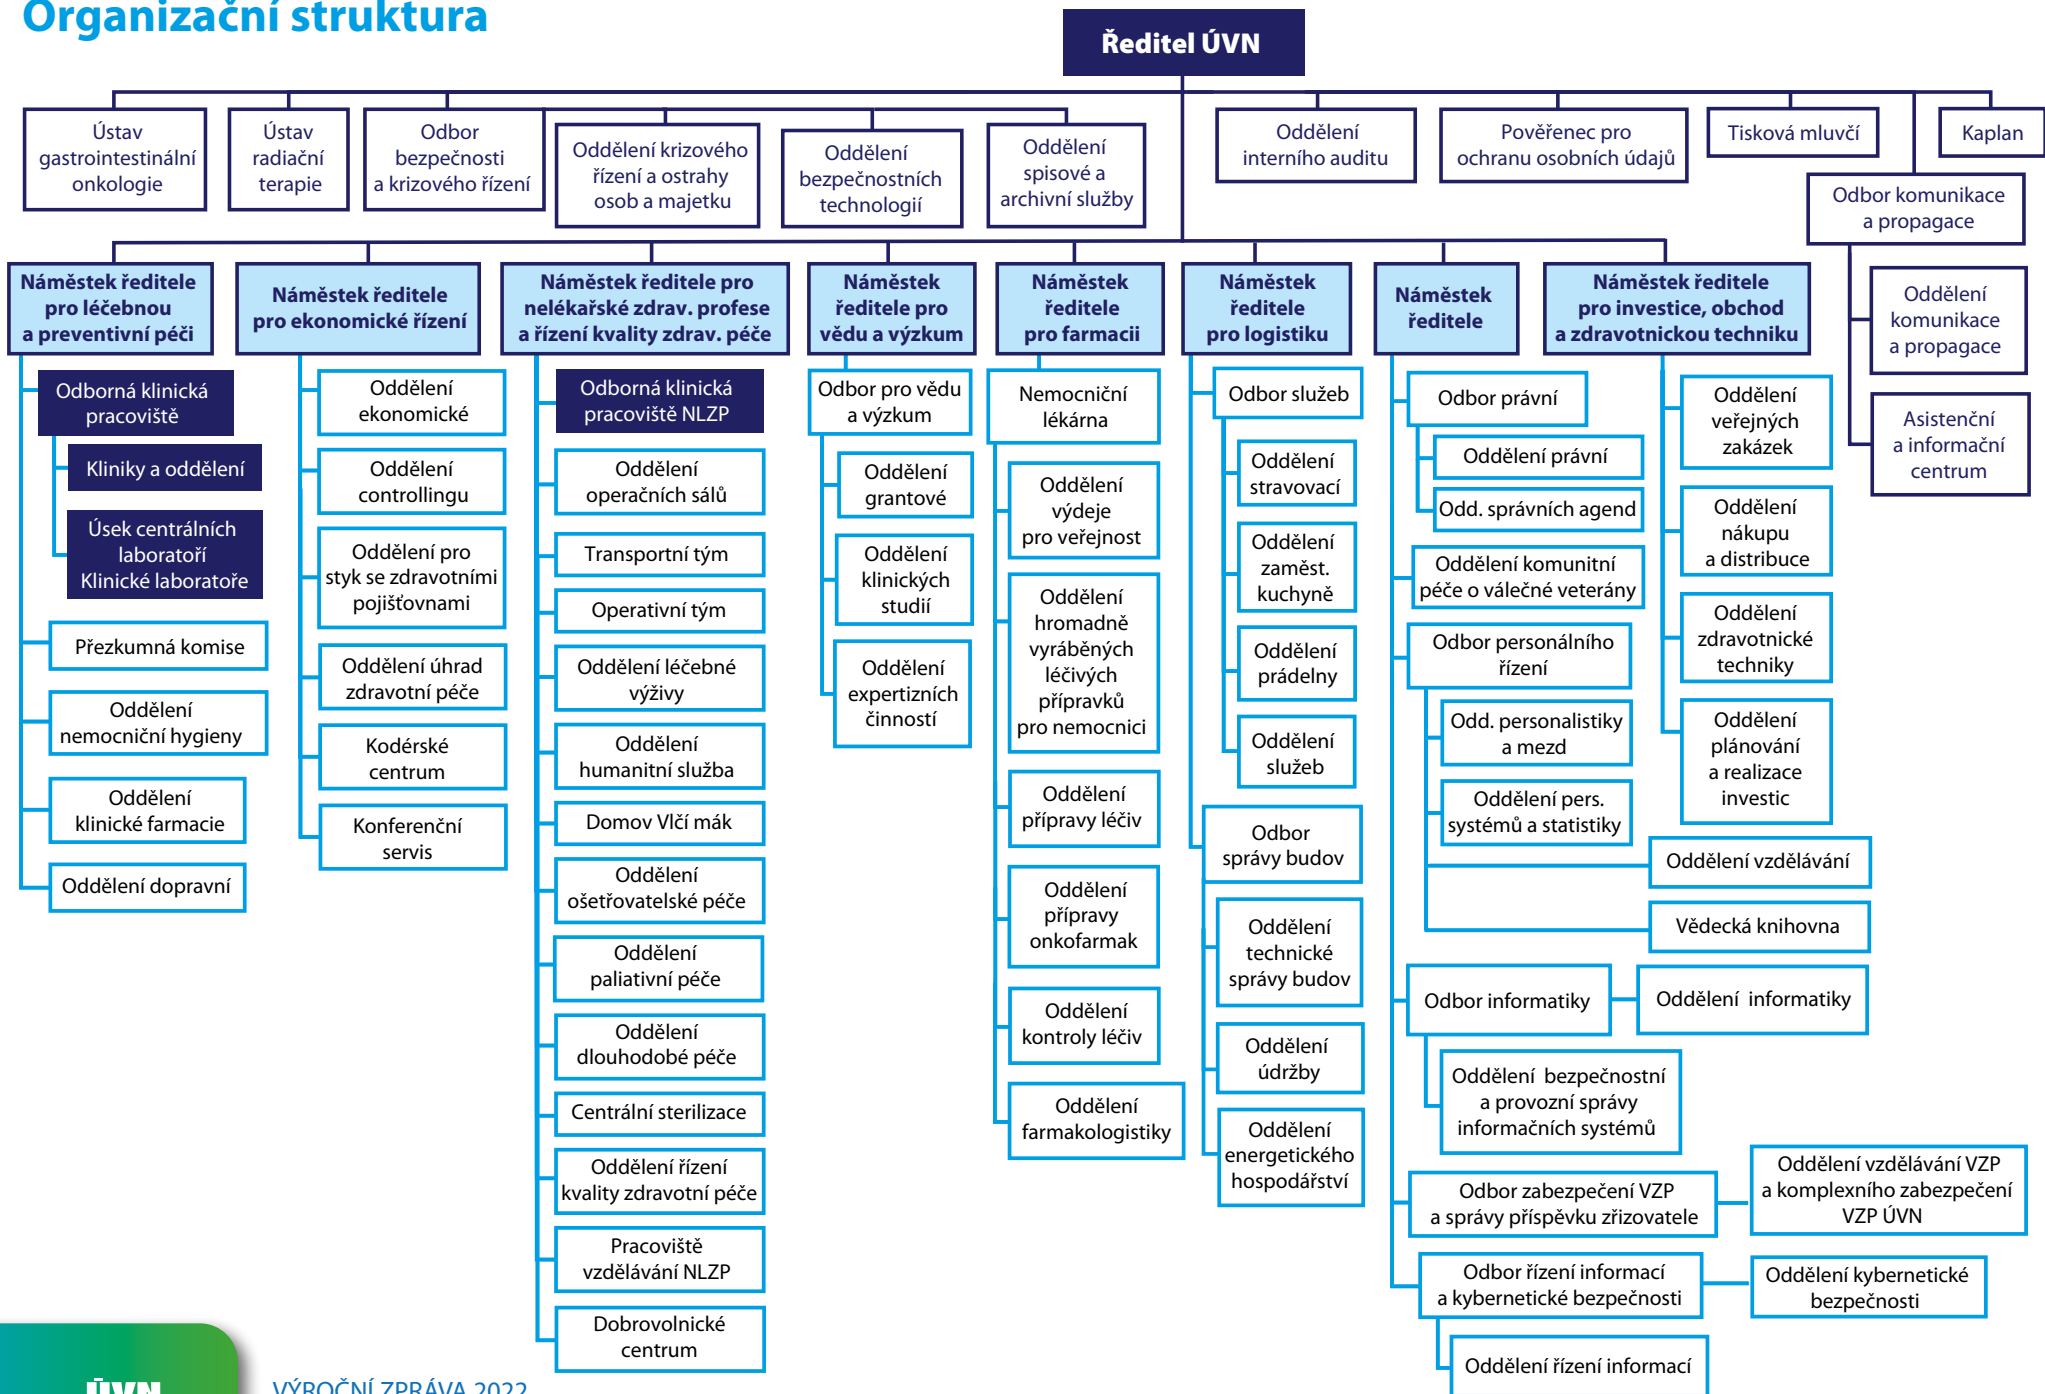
Organizační struktura

Ředitel ÚVN

Ústav gastrointestinální onkologie

Ústav radiační terapie

Odbor bezpečnosti a krizového řízení

Oddělení krizového řízení a ostrahy osob a majetku

Oddělení bezpečnostních technologií

Oddělení spisové a archivní služby

Oddělení interního auditu

Pověřenec pro ochranu osobních údajů

Tisková mluvčí

Kaplan

Odbor komunikace a propagace

Oddělení komunikace a propagace

Asistenční a informační centrum

Náměstek ředitele pro léčebnou a preventivní péči

Odborná klinická pracoviště

Kliniky a oddělení

Úsek centrálních laboratoří Klinické laboratoře

Přezkumná komise

Oddělení nemocniční hygieny

Oddělení klinické farmacie

Oddělení dopravní

Náměstek ředitele pro ekonomické řízení

Oddělení ekonomické

Oddělení controllingu

Oddělení pro styk se zdravotními pojišťovnami

Oddělení úhrad zdravotní péče

Kodérské centrum

Konferenční servis

Náměstek ředitele pro nelékařské zdrav. profese a řízení kvality zdrav. péče

Odborná klinická pracoviště NLZP

Oddělení operačních sálů

Transportní tým

Operativní tým

Oddělení léčebné výživy

Oddělení humanitní služba

Domov Vlčí mák

Oddělení ošetřovatelské péče

Oddělení paliativní péče

Oddělení dlouhodobé péče

Centrální sterilizace

Oddělení řízení kvality zdravotní péče

Pracoviště vzdělávání NLZP

Dobrovolnické centrum

Náměstek ředitele pro vědu a výzkum

Odbor pro vědu a výzkum

Oddělení grantové

Oddělení klinických studií

Oddělení expertizních činností

Náměstek ředitele pro farmacii

Nemocniční lékárna

Oddělení výdeje pro veřejnost

Oddělení hromadně vyráběných léčivých přípravků pro nemocnici

Oddělení přípravy léčiv

Oddělení přípravy onkofarmak

Oddělení kontroly léčiv

Oddělení farmakologistiky

Náměstek ředitele pro logistiku

Odbor služeb

Oddělení stravovací

Oddělení zaměst. kuchyně

Oddělení prádelny

Oddělení služeb

Odbor správy budov

Oddělení technické správy budov

Oddělení údržby

Oddělení energetického hospodářství

Náměstek ředitele

Odbor právní

Oddělení právní

Odd. správních agend

Oddělení komunitní péče o válečné veterány

Odbor personálního řízení

Odd. personalistiky a mezd

Oddělení pers. systémů a statistiky

Oddělení vzdělávání

Vědecká knihovna

Odbor informatiky

Oddělení informatiky

Oddělení bezpečnostní a provozní správy informačních systémů

Odbor zabezpečení VZP a správy příspěvku zřizovatele

Oddělení vzdělávání VZP a komplexního zabezpečení VZP ÚVN

Odbor řízení informací a kybernetické bezpečnosti

Oddělení kybernetické bezpečnosti

Oddělení řízení informací

Náměstek ředitele pro investice, obchod a zdravotnickou techniku

Oddělení veřejných zakázek

Oddělení nákupu a distribuce

Oddělení zdravotnické techniky

Oddělení plánování a realizace investic

ÚVN

VÝROČNÍ ZPRÁVA 2022